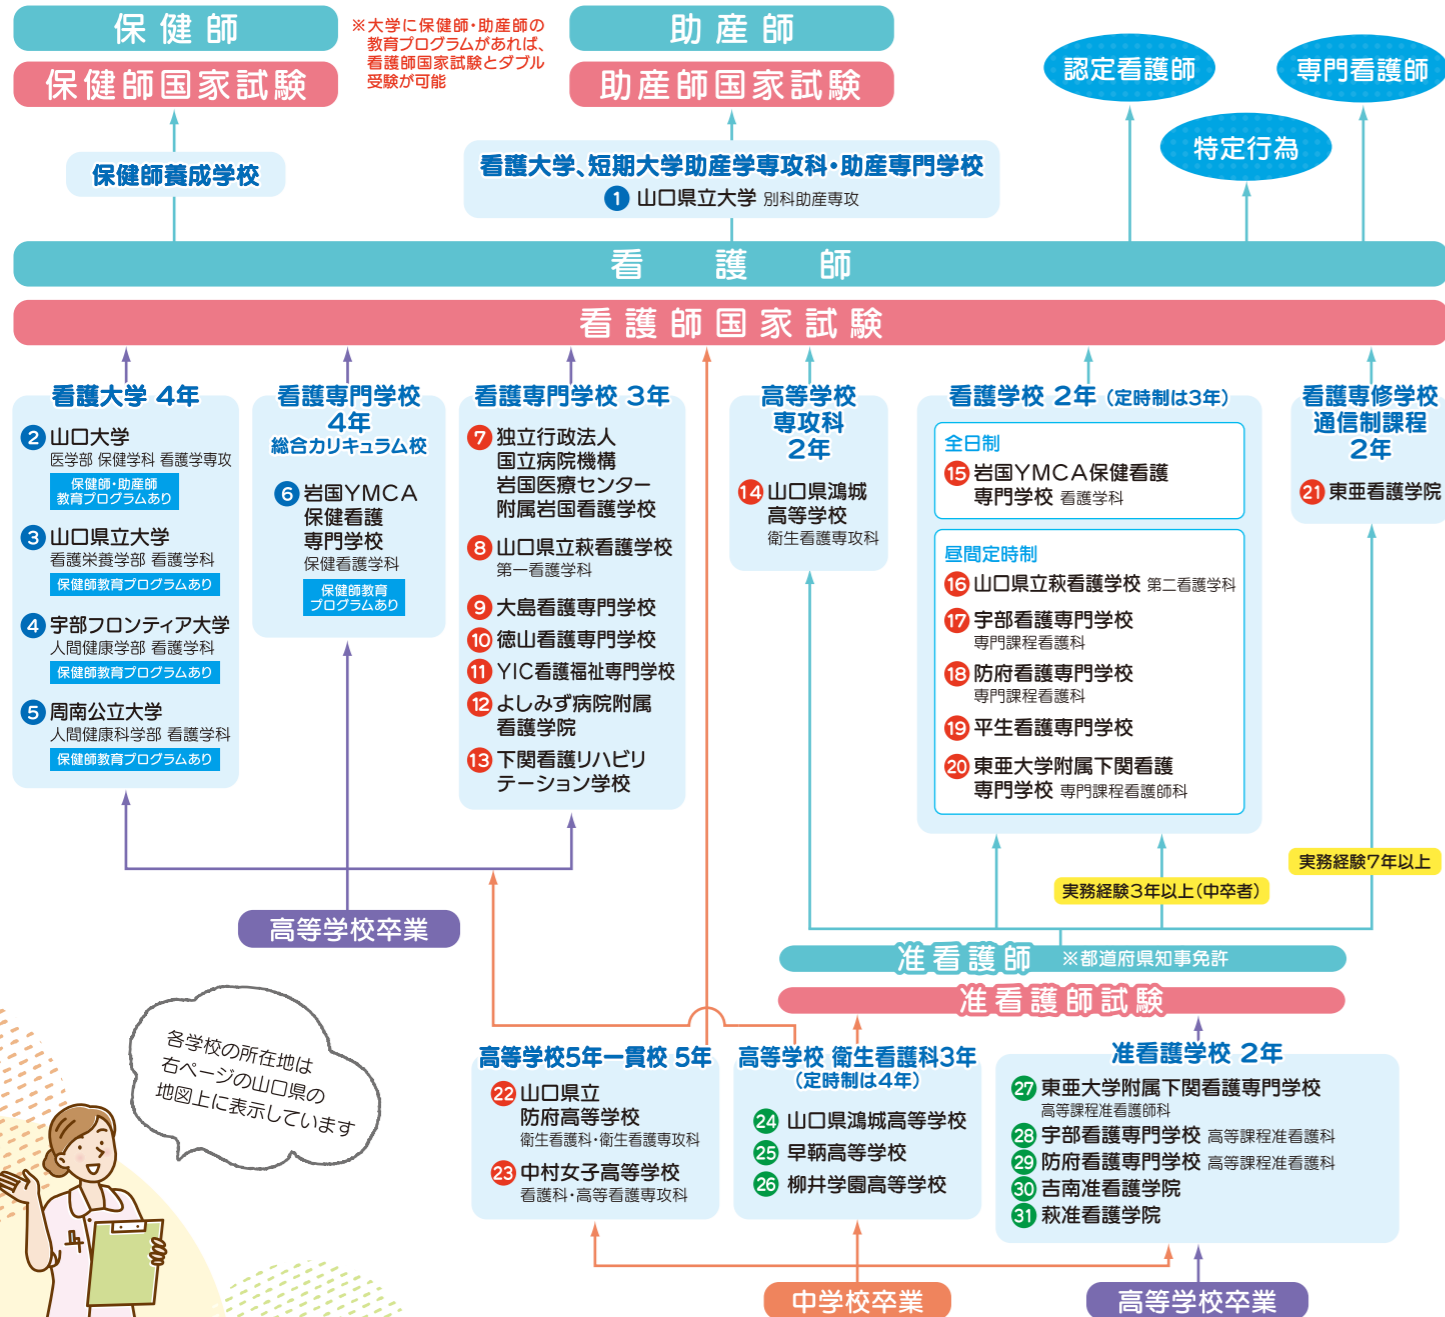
保健師

保健師国家試験

※大学に保健師・助産師の教育プログラムがあれば、看護師国家試験とダブル受験が可能

助産師

助産師国家試験

認定看護師

専門看護師

特定行為

保健師養成学校

看護大学、短期大学助産学専攻科・助産専門学校
1 山口県立大学 別科助産専攻

看護師

看護師国家試験

看護大学 4年
2 山口大学
医学部 保健学科 看護学専攻
保健師・助産師教育プログラムあり
3 山口県立大学
看護栄養学部 看護学科
保健師教育プログラムあり
4 宇部フロンティア大学
人間健康学部 看護学科
保健師教育プログラムあり
5 周南公立大学
人間健康科学部 看護学科
保健師教育プログラムあり

看護専門学校 4年
総合カリキュラム校
6 岩国YMCA保健看護専門学校
保健看護学科
保健師教育プログラムあり

看護専門学校 3年
7 独立行政法人国立病院機構岩国医療センター附属岩国看護学校
8 山口県立萩看護学校
第一看護学科
9 大島看護専門学校
10 徳山看護専門学校
11 YIC看護福祉専門学校
12 よしみず病院附属看護学院
13 下関看護リハビリテーション学校

高等学校専攻科 2年
14 山口県鴻城高等学校
衛生看護専攻科

看護学校 2年（定時制は3年）
全日制
15 岩国YMCA保健看護専門学校 看護学科
昼間定時制
16 山口県立萩看護学校 第二看護学科
17 宇部看護専門学校
専門課程看護科
18 防府看護専門学校
専門課程看護科
19 平生看護専門学校
20 東亜大学附属下関看護専門学校 専門課程看護師科

看護専修学校通信制課程 2年
21 東亜看護学院

実務経験7年以上

実務経験3年以上（中卒者）

高等学校卒業

准看護師 ※都道府県知事免許

准看護師試験

各学校の所在地は右ページの山口県の地図上に表示しています

高等学校5年一貫校 5年
22 山口県立防府高等学校
衛生看護科・衛生看護専攻科
23 中村女子高等学校
看護科・高等看護専攻科

高等学校 衛生看護科3年（定時制は4年）
24 山口県鴻城高等学校
25 早鞆高等学校
26 柳井学園高等学校

准看護学校 2年
27 東亜大学附属下関看護専門学校
高等課程准看護師科
28 宇部看護専門学校 高等課程准看護科
29 防府看護専門学校 高等課程准看護科
30 吉南准看護学院
31 萩准看護学院

中学校卒業

高等学校卒業